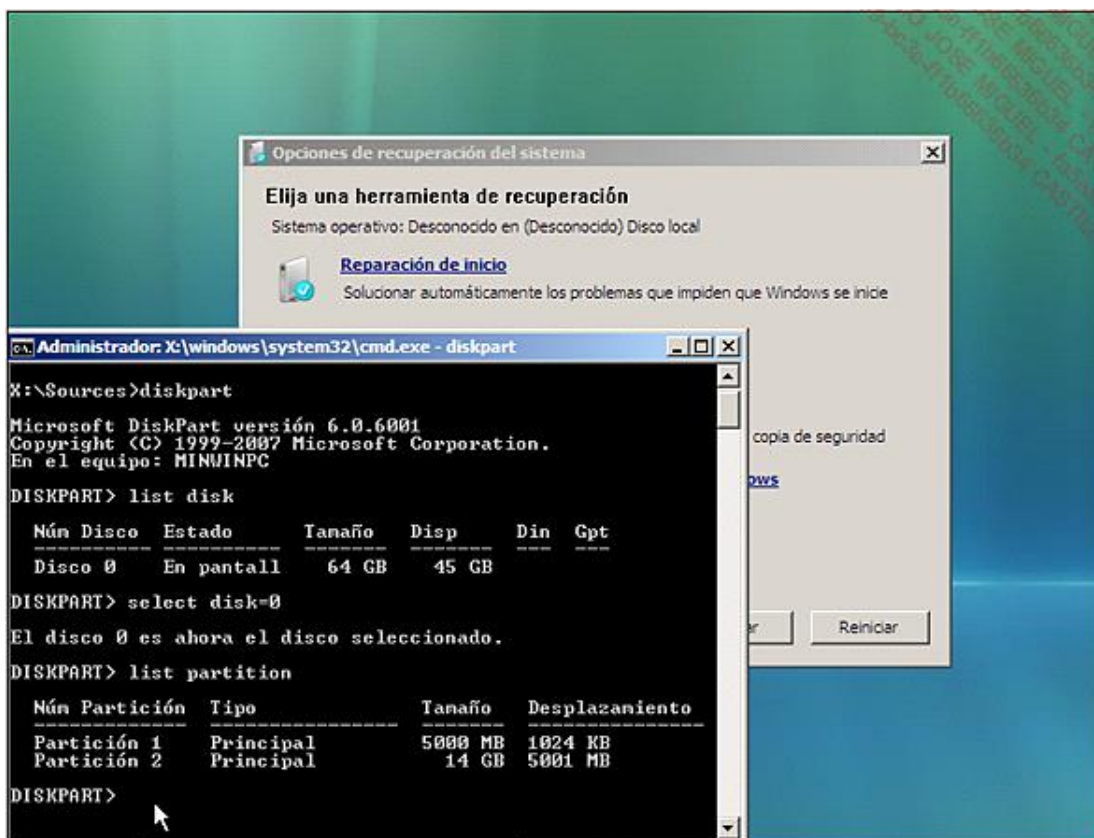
Opciones de recuperación del sistema

Elija una herramienta de recuperación

Sistema operativo: Desconocido en (Desconocido) Disco local

Reparación de inicio

Solucionar automáticamente los problemas que impiden que Windows se inicie

copia de seguridad

ows

r

Reiniciar

Administrador: X:\windows\system32\cmd.exe - diskpart

X:\Sources>diskpart

Microsoft DiskPart versión 6.0.6001
Copyright (C) 1999-2007 Microsoft Corporation.
En el equipo: MINWINPC

DISKPART> list disk

| Núm Disco | Estado | Tamaño | Disp | Din | Gpt |
|---|---|---|---|---|---|
| Disco 0 | En pantall | 64 GB | 45 GB | | |

DISKPART> select disk=0

El disco 0 es ahora el disco seleccionado.

DISKPART> list partition

| Núm Partición | Tipo | Tamaño | Desplazamiento |
|---|---|---|---|
| Partición 1 | Principal | 5000 MB | 1024 KB |
| Partición 2 | Principal | 14 GB | 5001 MB |

DISKPART>

JOSE MIGUEL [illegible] CASTRO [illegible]